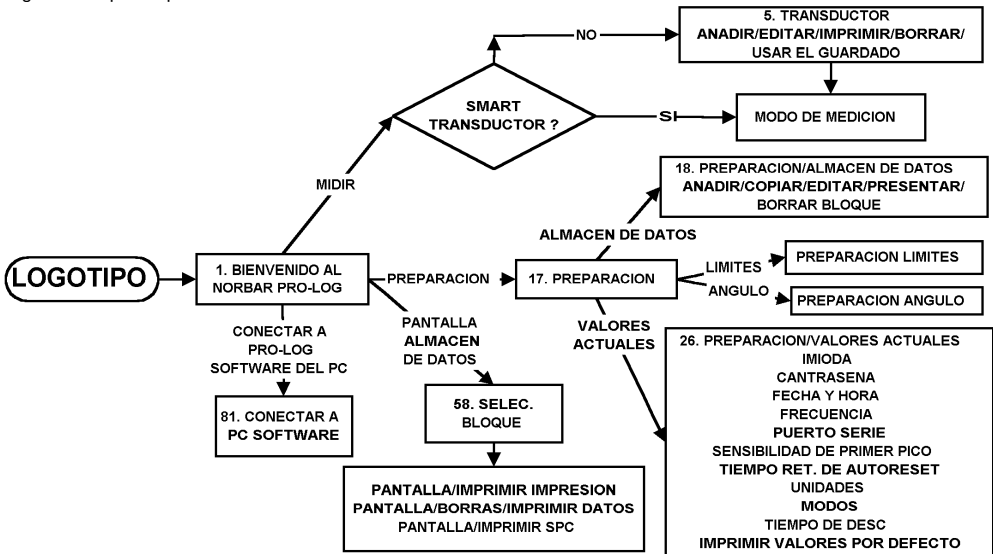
5. TRANSDUCTOR
ANADIR/EDITAR/IMPRIMIR/BORRAR/ USAR EL GUARDADO

NO

SMART TRANSDUCTOR ?

SI

MODO DE MEDICION

MIDIR

18. PREPARACION/ALMACEN DE DATOS
ANADIR/COPIAR/EDITAR/PRESENTAR/ BORRAR BLOQUE

ALMACEN DE DATOS

LOGOTIPO

1. BIENVENIDO AL NORBAR PRO-LOG

PREPARACION

17. PREPARACION

LIMITES

PREPARACION LIMITES

ANGULO

PREPARACION ANGULO

CONECTAR A PRO-LOG SOFTWARE DEL PC

PANTALLA ALMACEN DE DATOS

VALORES ACTUALES

26. PREPARACION/VALORES ACTUALES
IMIODA
CANTRASENA
FECHA Y HORA
FRECUENCIA
PUERTO SERIE
SENSIBILIDAD DE PRIMER PICO
TIEMPO RET. DE AUTORESET
UNIDADES
MODOS
TIEMPO DE DESC
IMPRIMIR VALORES POR DEFECTO

81. CONECTAR A PC SOFTWARE

58. SELEC. BLOQUE

PANTALLA/IMPRIMIR IMPRESION
PANTALLA/BORRAS/IMPRIMIR DATOS
PANTALLA/IMPRIMIR SPC